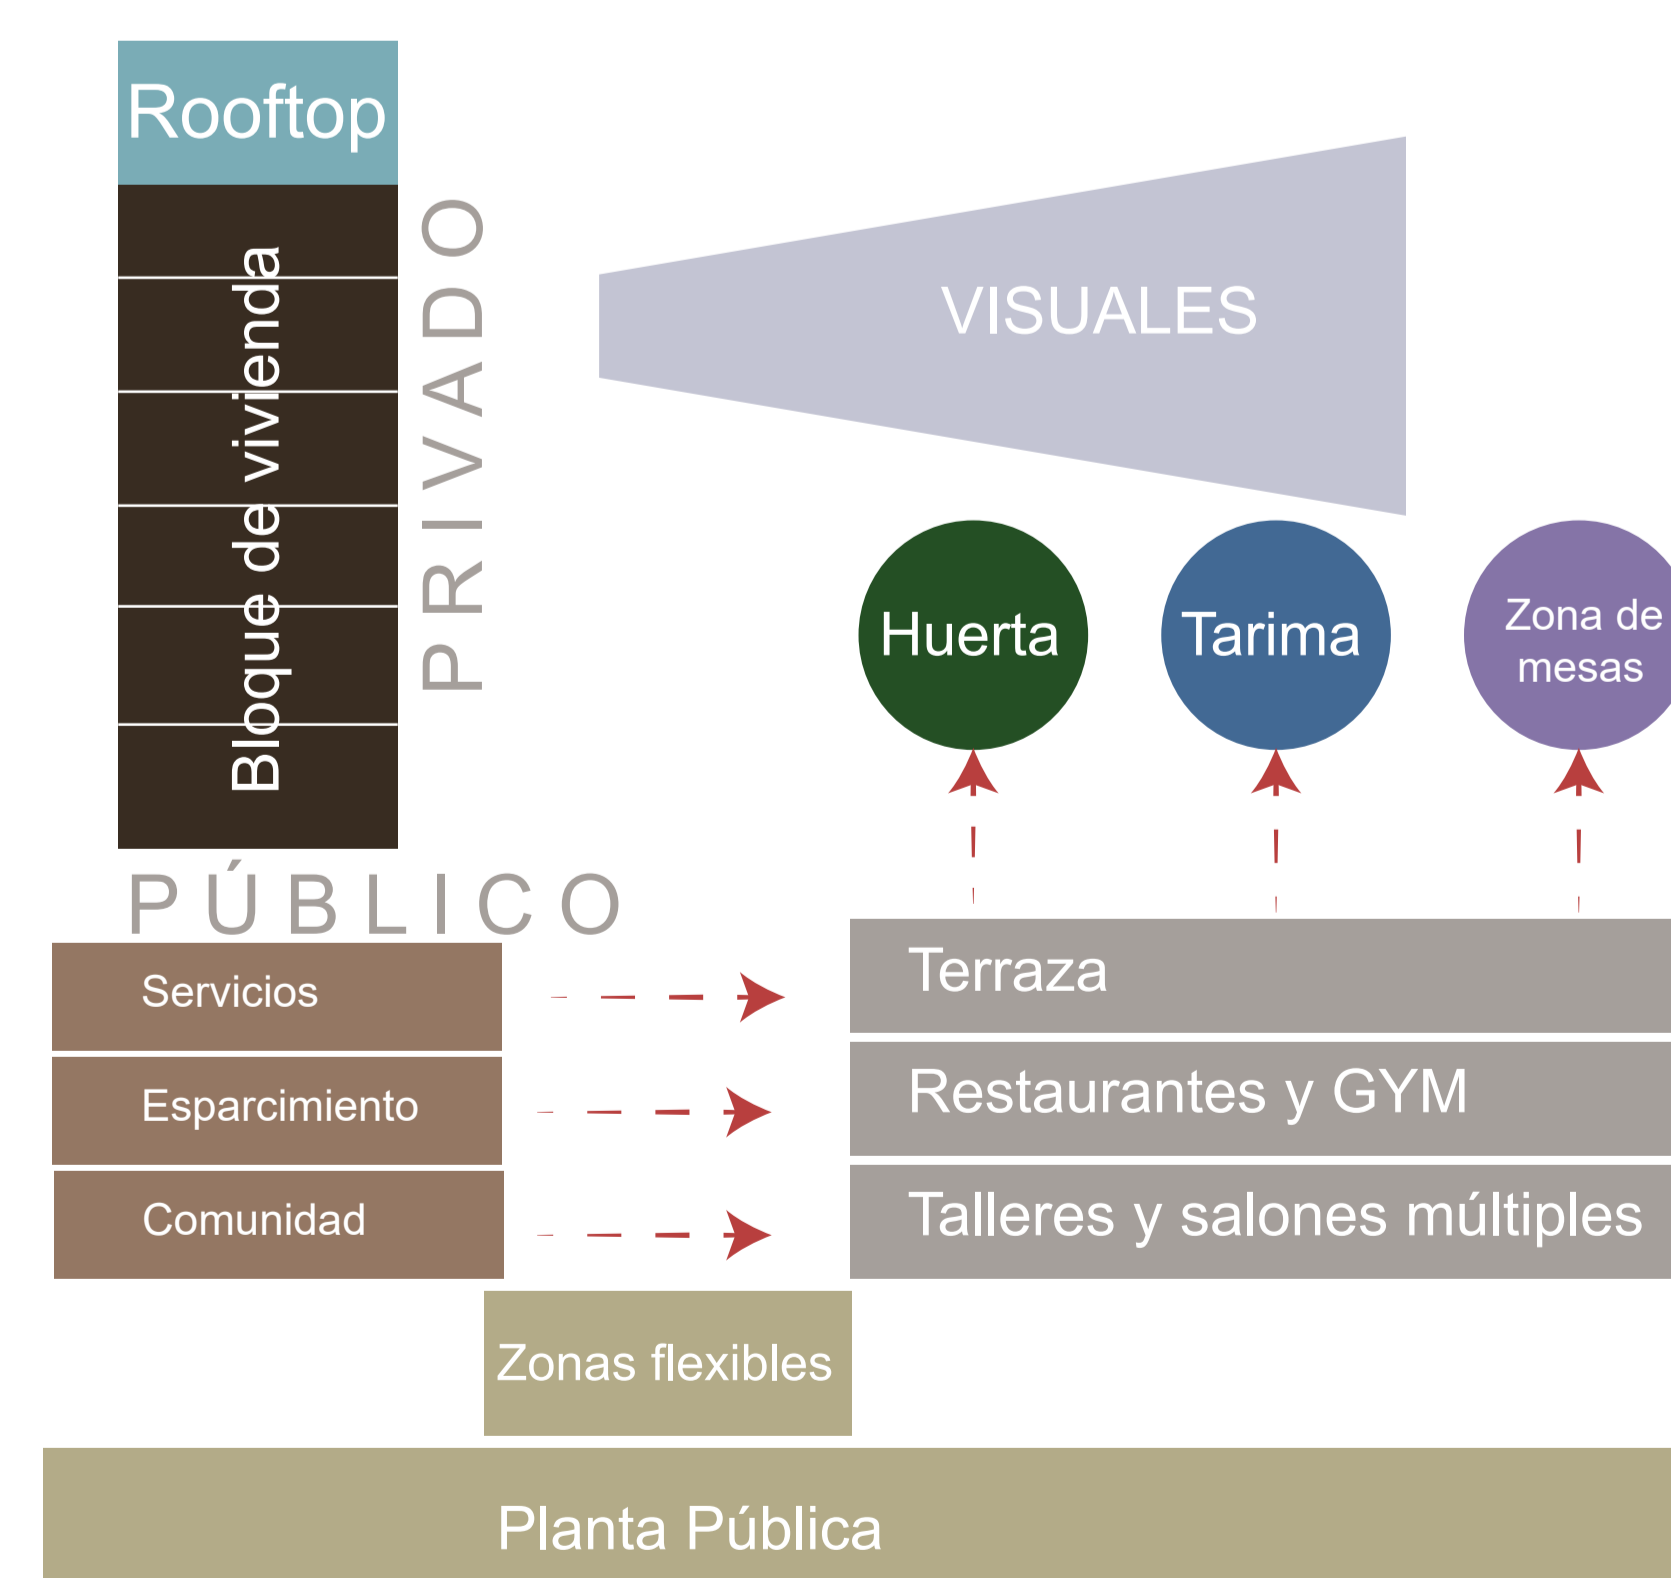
Rooftop

Bloque de vivienda

PRIVADO

VISUALES

Huerta

Tarima

Zona de mesas

PÚBLICO

Servicios

Esparcimiento

Comunidad

Terraza

Restaurantes y GYM

Talleres y salones múltiples

Zonas flexibles

Planta Pública